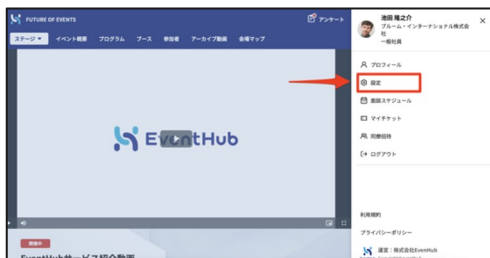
FUTURE OF EVENTS

アンケート

ステージ イベント概要 プログラム ブース 参加者 アーカイブ動画 会場マップ

EventHub

開催中

EventHubサービス紹介動画

池田 隆之介
ブルーム・インターナショナル株式会社
一般社員

プロフィール
設定
面談スケジュール
マイチケット
同僚招待
ログアウト

利用規約
プライバシーポリシー
運営：株式会社EventHub